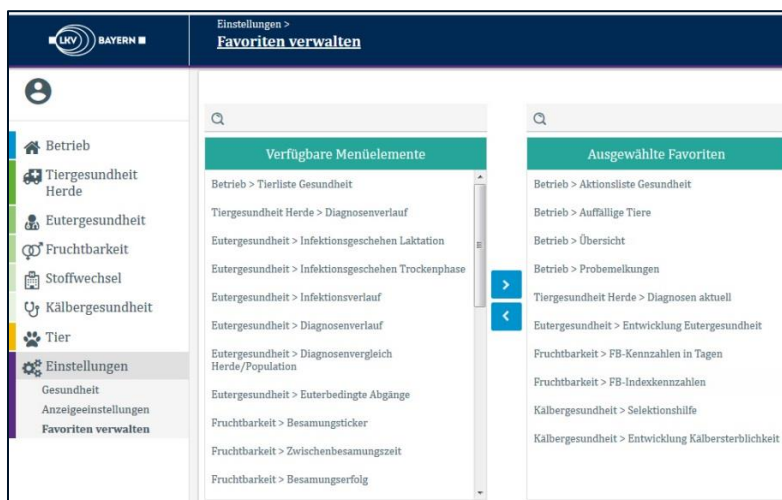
LKV BAYERN

Einstellungen >
Favoriten verwalten

Betrieb
Tiergesundheit Herde
Eutergesundheit
Fruchtbarkeit
Stoffwechsel
Kälbergesundheit
Tier
Einstellungen
Gesundheit
Anzeigeeinstellungen
Favoriten verwalten

Verfügbare Menüelemente
Betrieb > Tierliste Gesundheit
Tiergesundheit Herde > Diagnosenverlauf
Eutergesundheit > Infektionsgeschehen Laktation
Eutergesundheit > Infektionsgeschehen Trockenphase
Eutergesundheit > Infektionsverlauf
Eutergesundheit > Diagnosenverlauf
Eutergesundheit > Diagnosenvergleich Herde/Population
Eutergesundheit > Euterbedingte Abgänge
Fruchtbarkeit > Besamungsticker
Fruchtbarkeit > Zwischenbesamungszeit
Fruchtbarkeit > Besamungserfolg

>
<

Ausgewählte Favoriten
Betrieb > Aktionsliste Gesundheit
Betrieb > Auffällige Tiere
Betrieb > Übersicht
Betrieb > Probemelkungen
Tiergesundheit Herde > Diagnosen aktuell
Eutergesundheit > Entwicklung Eutergesundheit
Fruchtbarkeit > FB-Kennzahlen in Tagen
Fruchtbarkeit > FB-Indexkennzahlen
Kälbergesundheit > Selektionshilfe
Kälbergesundheit > Entwicklung Kälbersterblichkeit